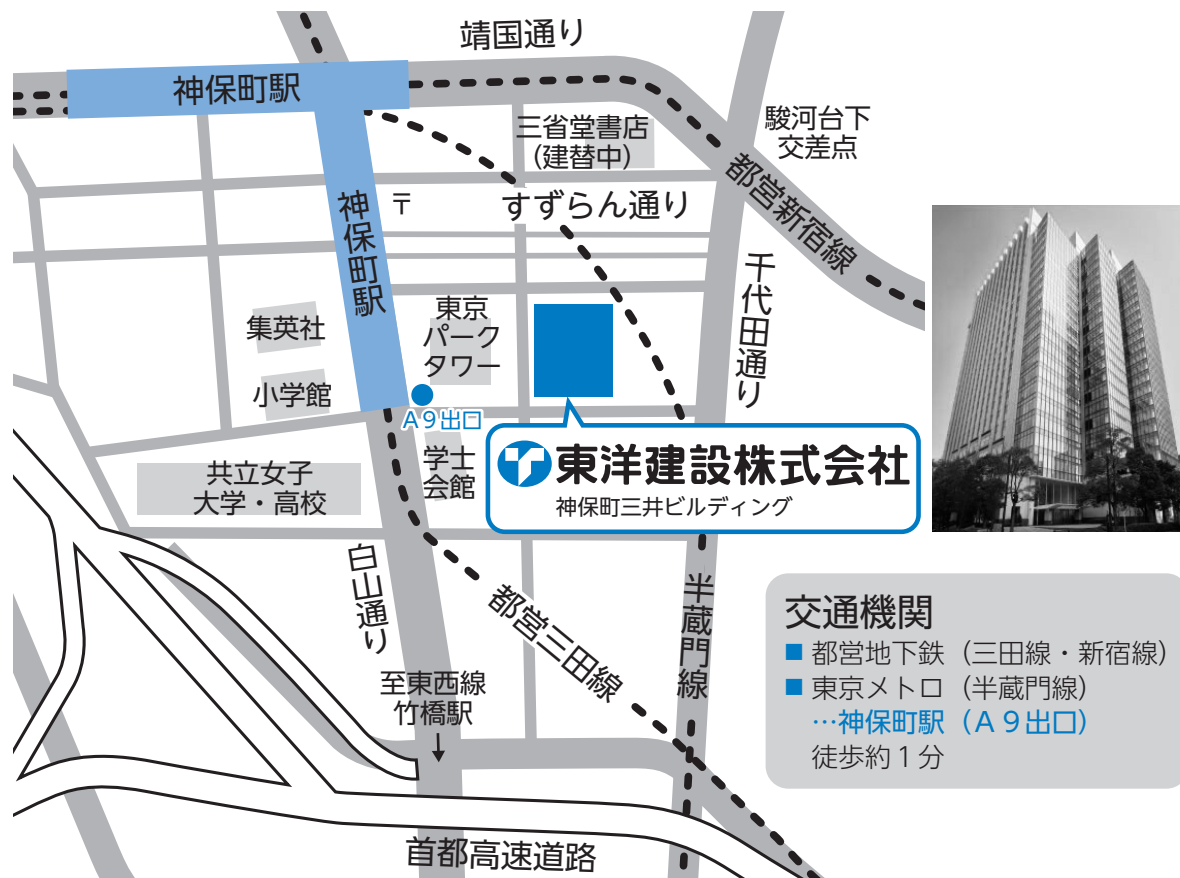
靖国通り

神保町駅

三省堂書店
(建替中)

駿河台下
交差点

都営新宿線

〒

すずらん通り

神保町駅

千代田通り

集英社

東京
パーク
タワー

小学館

A９出口

東洋建設株式会社
神保町三井ビルディング

共立女子
大学・高校

学士
会館

白山通り

都営三田線

半蔵門線

至東西線
竹橋駅

交通機関
■ 都営地下鉄（三田線・新宿線）
■ 東京メトロ（半蔵門線）
…神保町駅（A９出口）
徒歩約１分

首都高速道路